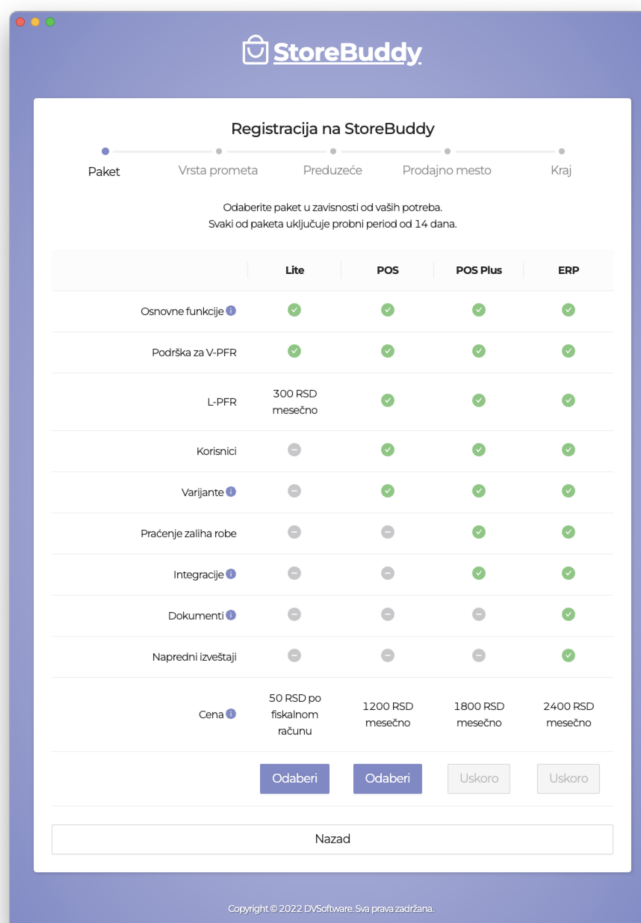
StoreBuddy

Registracija na StoreBuddy

Paket Vrsta prometa Preduzeće Prodajno mesto Kraj

Odaberite paket u zavisnosti od vaših potreba.
Svaki od paketa uključuje probni period od 14 dana.

| | Lite | POS | POS Plus | ERP |
|---|---|---|---|---|
| Osnovne funkcije i | ✓ | ✓ | ✓ | ✓ |
| Podrška za V-PFR | ✓ | ✓ | ✓ | ✓ |
| L-PFR | 300 RSD mesečno | ✓ | ✓ | ✓ |
| Korisnici | – | ✓ | ✓ | ✓ |
| Varijante i | – | ✓ | ✓ | ✓ |
| Praćenje zaliha robe | – | – | ✓ | ✓ |
| Integracije i | – | – | ✓ | ✓ |
| Dokumenti i | – | – | – | ✓ |
| Napredni izveštaji | – | – | – | ✓ |
| Cena i | 50 RSD po fiskalnom računu | 1200 RSD mesečno | 1800 RSD mesečno | 2400 RSD mesečno |
| | Odaberi | Odaberi | Uskoro | Uskoro |

Nazad

Copyright © 2022 DVSoftware. Sva prava zadržana.